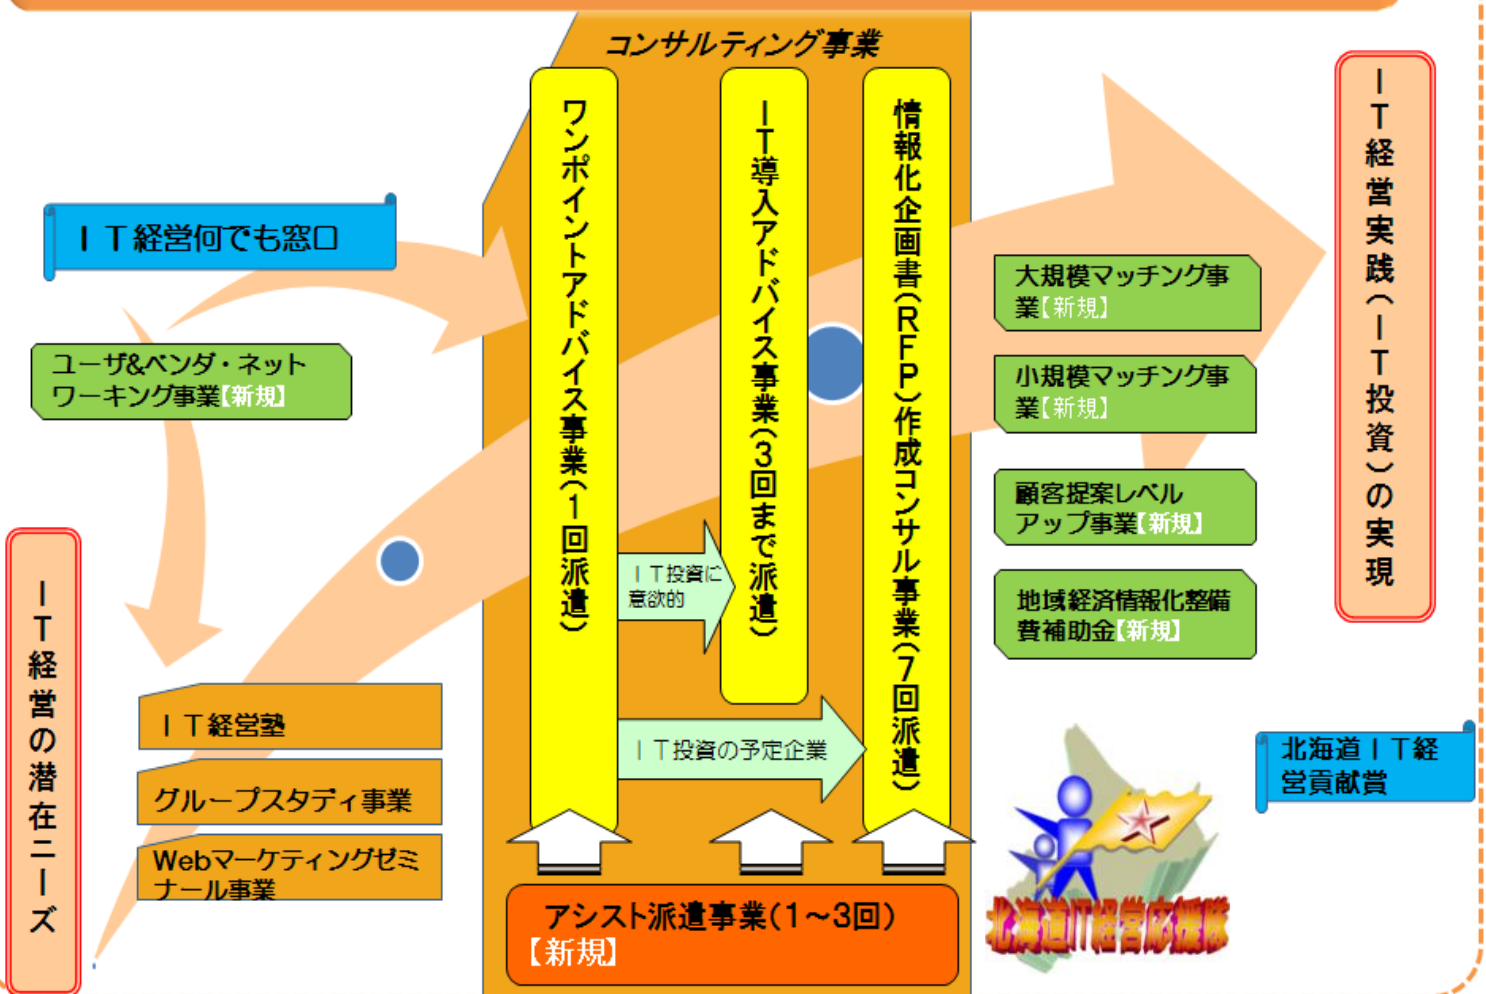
コンサルティング事業

ＩＴ経営何でも窓口

ユーザ&ベンダ・ネットワーキング事業【新規】

ＩＴ経営の潜在ニーズ

ＩＴ経営塾

グループスタディ事業

Webマーケティングゼミナール事業

ワンポイントアドバイス事業（1回派遣）

ＩＴ導入アドバイス事業（3回まで派遣）

情報化企画書（RFP）作成コンサル事業（7回派遣）

ＩＴ投資に意欲的

ＩＴ投資の予定企業

アシスト派遣事業（1～3回）【新規】

大規模マッチング事業【新規】

小規模マッチング事業【新規】

顧客提案レベルアップ事業【新規】

地域経済情報化整備費補助金【新規】

ＩＴ経営実践（ＩＴ投資）の実現

北海道ＩＴ経営貢献賞

北海道IT経営応援隊